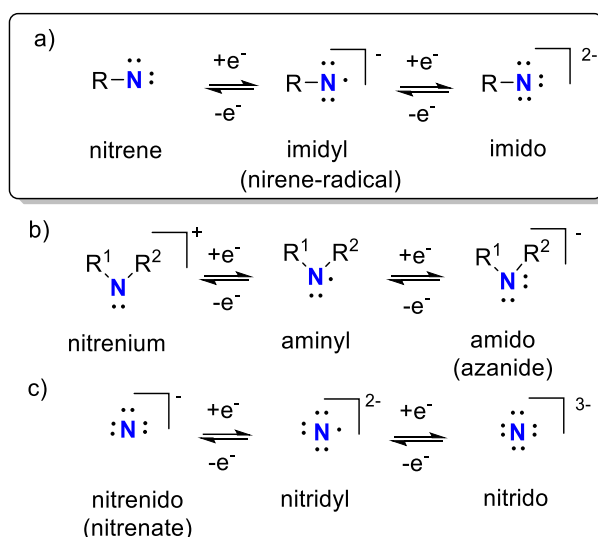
a)

R–N: $\underset{-e^-}{\overset{+e^-}{\rightleftharpoons}}$ R–N· $^-$ $\underset{-e^-}{\overset{+e^-}{\rightleftharpoons}}$ R–N: $^{2-}$

nitrene imidyl (nirene-radical) imido

b)

$R^1$ N $R^2$ $^+$ $\underset{-e^-}{\overset{+e^-}{\rightleftharpoons}}$ $R^1$ N $R^2$ $\underset{-e^-}{\overset{+e^-}{\rightleftharpoons}}$ $R^1$ N $R^2$ $^-$

nitrenium aminyl amido (azanide)

c)

:N: $^-$ $\underset{-e^-}{\overset{+e^-}{\rightleftharpoons}}$ :N· $^{2-}$ $\underset{-e^-}{\overset{+e^-}{\rightleftharpoons}}$ :N: $^{3-}$

nitrenido (nitrenate) nitridyl nitrido